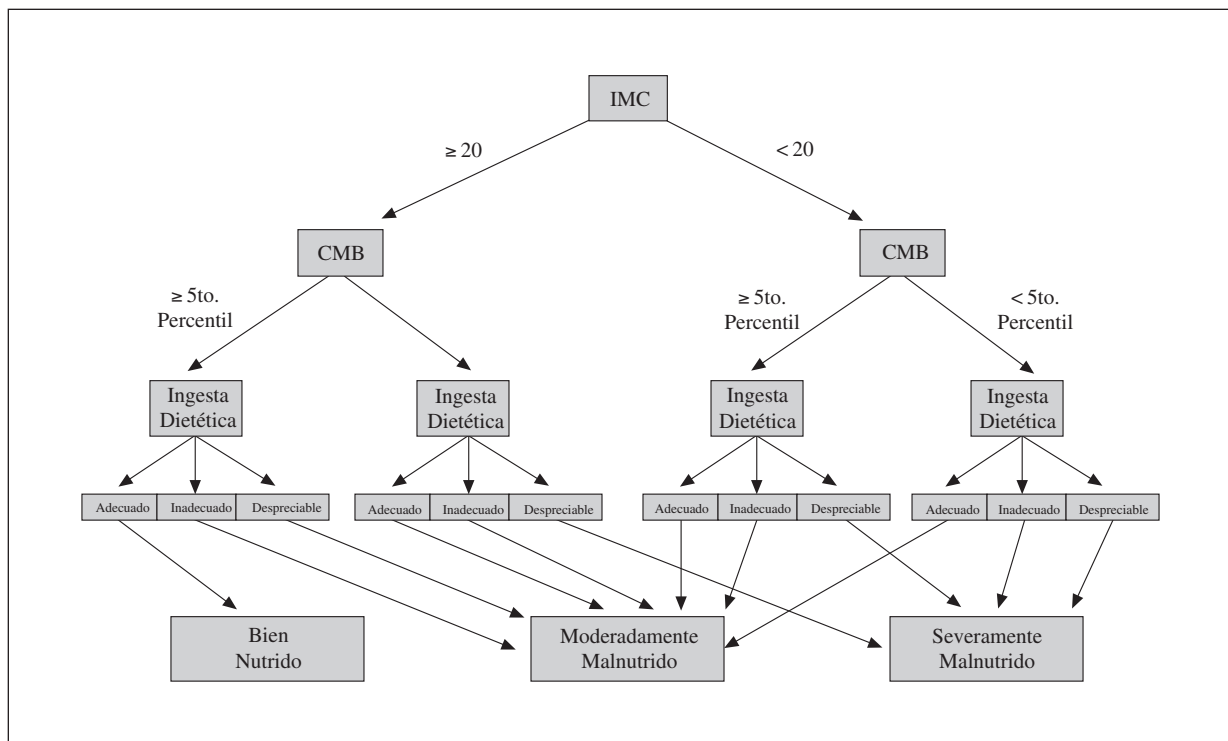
IMC

≥ 20

< 20

CMB

CMB

≥ 5to. Percentil

≥ 5to. Percentil

< 5to. Percentil

Ingesta Dietética

Ingesta Dietética

Ingesta Dietética

Ingesta Dietética

Adecuado | Inadecuado | Despreciable

Adecuado | Inadecuado | Despreciable

Adecuado | Inadecuado | Despreciable

Adecuado | Inadecuado | Despreciable

Bien Nutrido

Moderadamente Malnutrido

Severamente Malnutrido